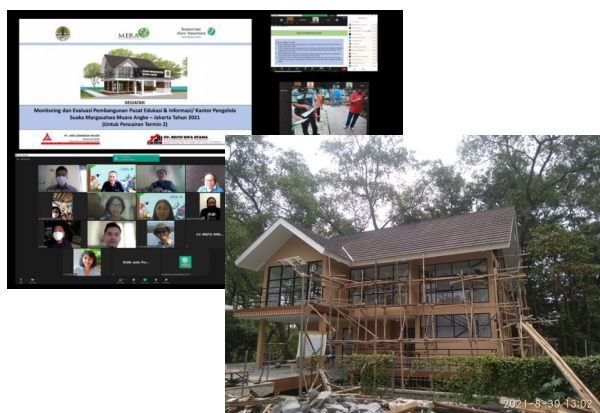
MERA

KEGIATAN

Monitoring dan Evaluasi Pembangunan Pusat Edukasi & Informasi/ Kantor Pengelola Suaka Margasatwa Muara Angke – Jakarta Tahun 2021 (Untuk Pencairan Termin 2)

PT. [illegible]

CV. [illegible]

2021-8-30 13:02